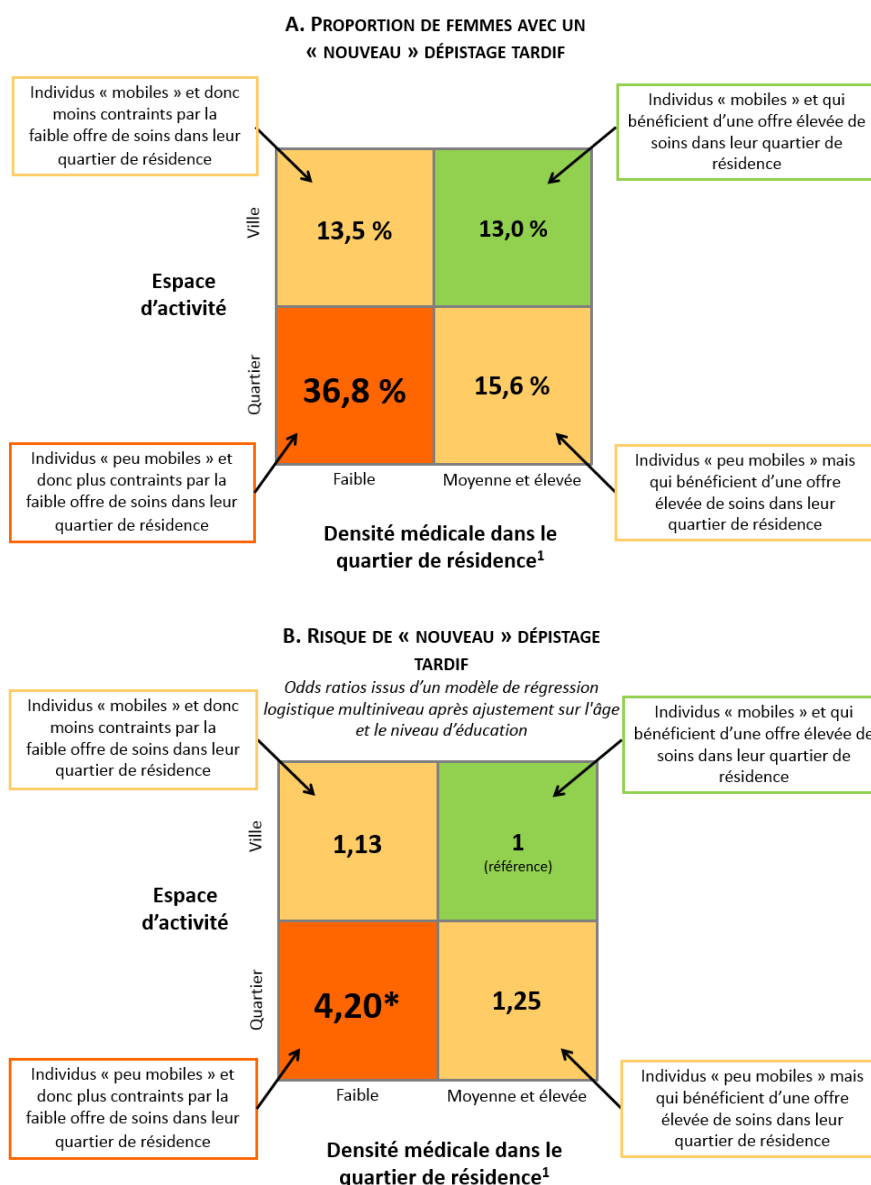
A. PROPORTION DE FEMMES AVEC UN « NOUVEAU » DÉPISTAGE TARDIF

Individus « mobiles » et donc moins contraints par la faible offre de soins dans leur quartier de résidence

Individus « mobiles » et qui bénéficient d'une offre élevée de soins dans leur quartier de résidence

Ville

13,5 %

13,0 %

Espace d'activité

Quartier

36,8 %

15,6 %

Individus « peu mobiles » et donc plus contraints par la faible offre de soins dans leur quartier de résidence

Faible

Moyenne et élevée

Individus « peu mobiles » mais qui bénéficient d'une offre élevée de soins dans leur quartier de résidence

Densité médicale dans le quartier de résidence$^1$

B. RISQUE DE « NOUVEAU » DÉPISTAGE TARDIF

Odds ratios issus d'un modèle de régression logistique multiniveau après ajustement sur l'âge et le niveau d'éducation

Individus « mobiles » et donc moins contraints par la faible offre de soins dans leur quartier de résidence

Individus « mobiles » et qui bénéficient d'une offre élevée de soins dans leur quartier de résidence

Ville

1,13

1
(référence)

Espace d'activité

Quartier

4,20*

1,25

Individus « peu mobiles » et donc plus contraints par la faible offre de soins dans leur quartier de résidence

Faible

Moyenne et élevée

Individus « peu mobiles » mais qui bénéficient d'une offre élevée de soins dans leur quartier de résidence

Densité médicale dans le quartier de résidence$^1$